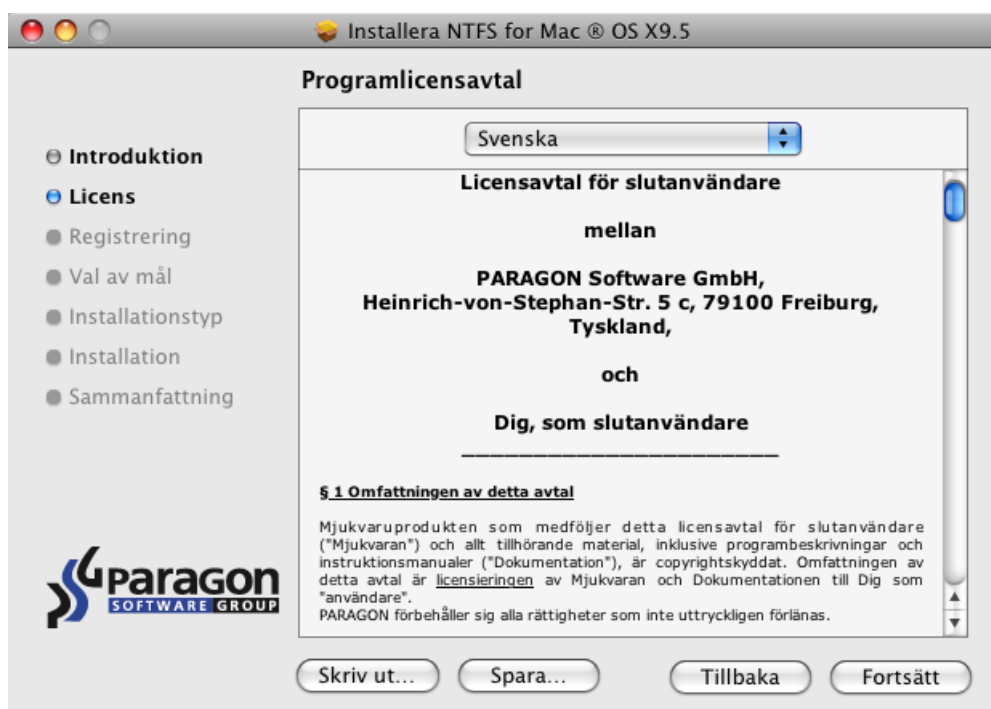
Installera NTFS for Mac ® OS X9.5

Programlicensavtal

Introduktion
Licens
Registrering
Val av mål
Installationstyp
Installation
Sammanfattning

paragon
SOFTWARE GROUP

Svenska

Licensavtal för slutanvändare

mellan

PARAGON Software GmbH,
Heinrich-von-Stephan-Str. 5 c, 79100 Freiburg, Tyskland,

och

Dig, som slutanvändare

§ 1 Omfattningen av detta avtal

Mjukvaruprodukten som medföljer detta licensavtal för slutanvändare ("Mjukvaran") och allt tillhörande material, inklusive programbeskrivningar och instruktionsmanualer ("Dokumentation"), är copyrightskyddat. Omfattningen av detta avtal är licensieringen av Mjukvaran och Dokumentationen till Dig som "användare".
PARAGON förbehåller sig alla rättigheter som inte uttryckligen förlänas.

Skriv ut...
Spara...
Tillbaka
Fortsätt